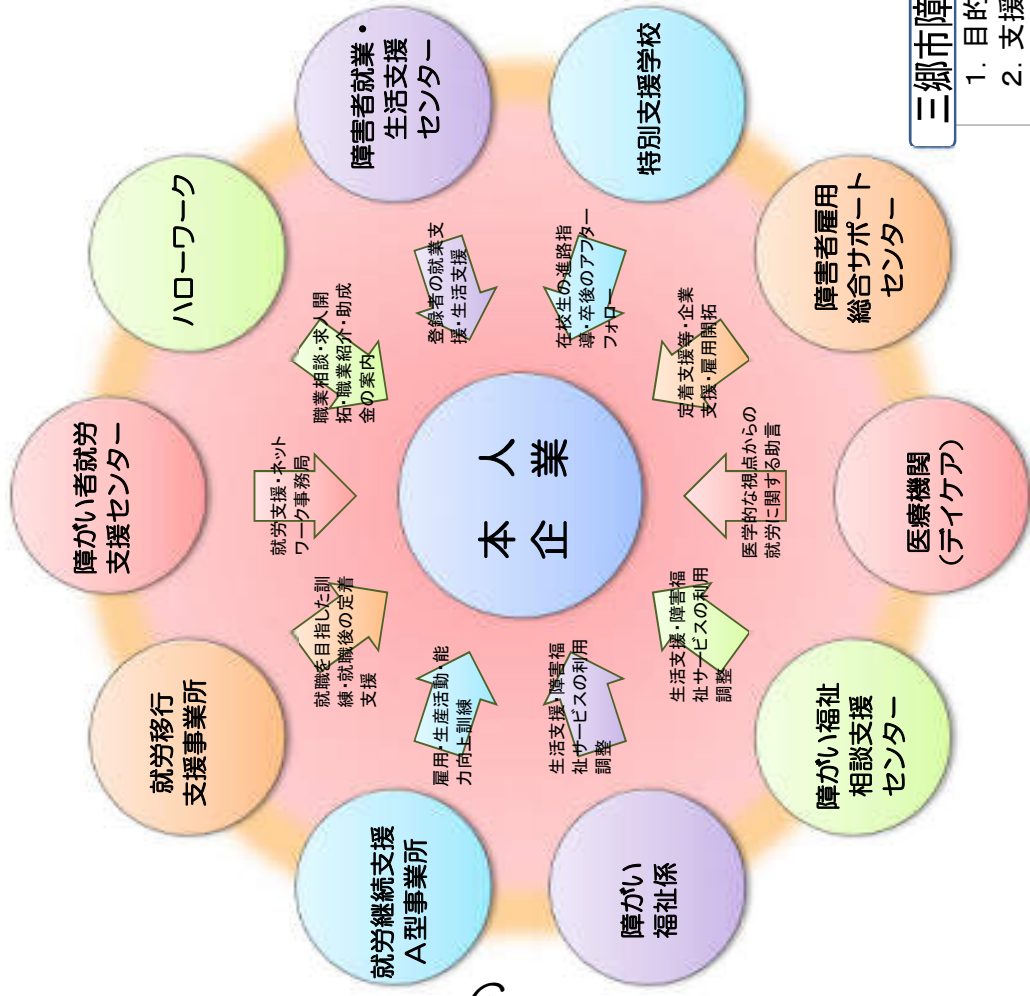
三郷市障
1. 目的
2. 支援

本人
企業

障害者就業・生活支援センター

特別支援学校

障害者雇用総合サポートセンター

医療機関（デイケア）

障がい福祉相談支援センター

障がい福祉係

就労継続支援A型事業所

就労移行支援事業所

障がい者就労支援センター

ハローワーク

登録者の就業支援・生活支援

在校生の進路指導・卒後のアフターフォロー

定着支援等・企業支援・雇用開拓

医学的な視点からの就労に関する助言

生活支援・障害福祉サービスの利用調整

生活支援・障害福祉サービスの利用調整

雇用・生産活動・能力向上訓練

就職を目指した訓練・就職後の定着支援

就労支援・ネットワーク事務局

職業相談・求人開拓・職業紹介・助成金の案内